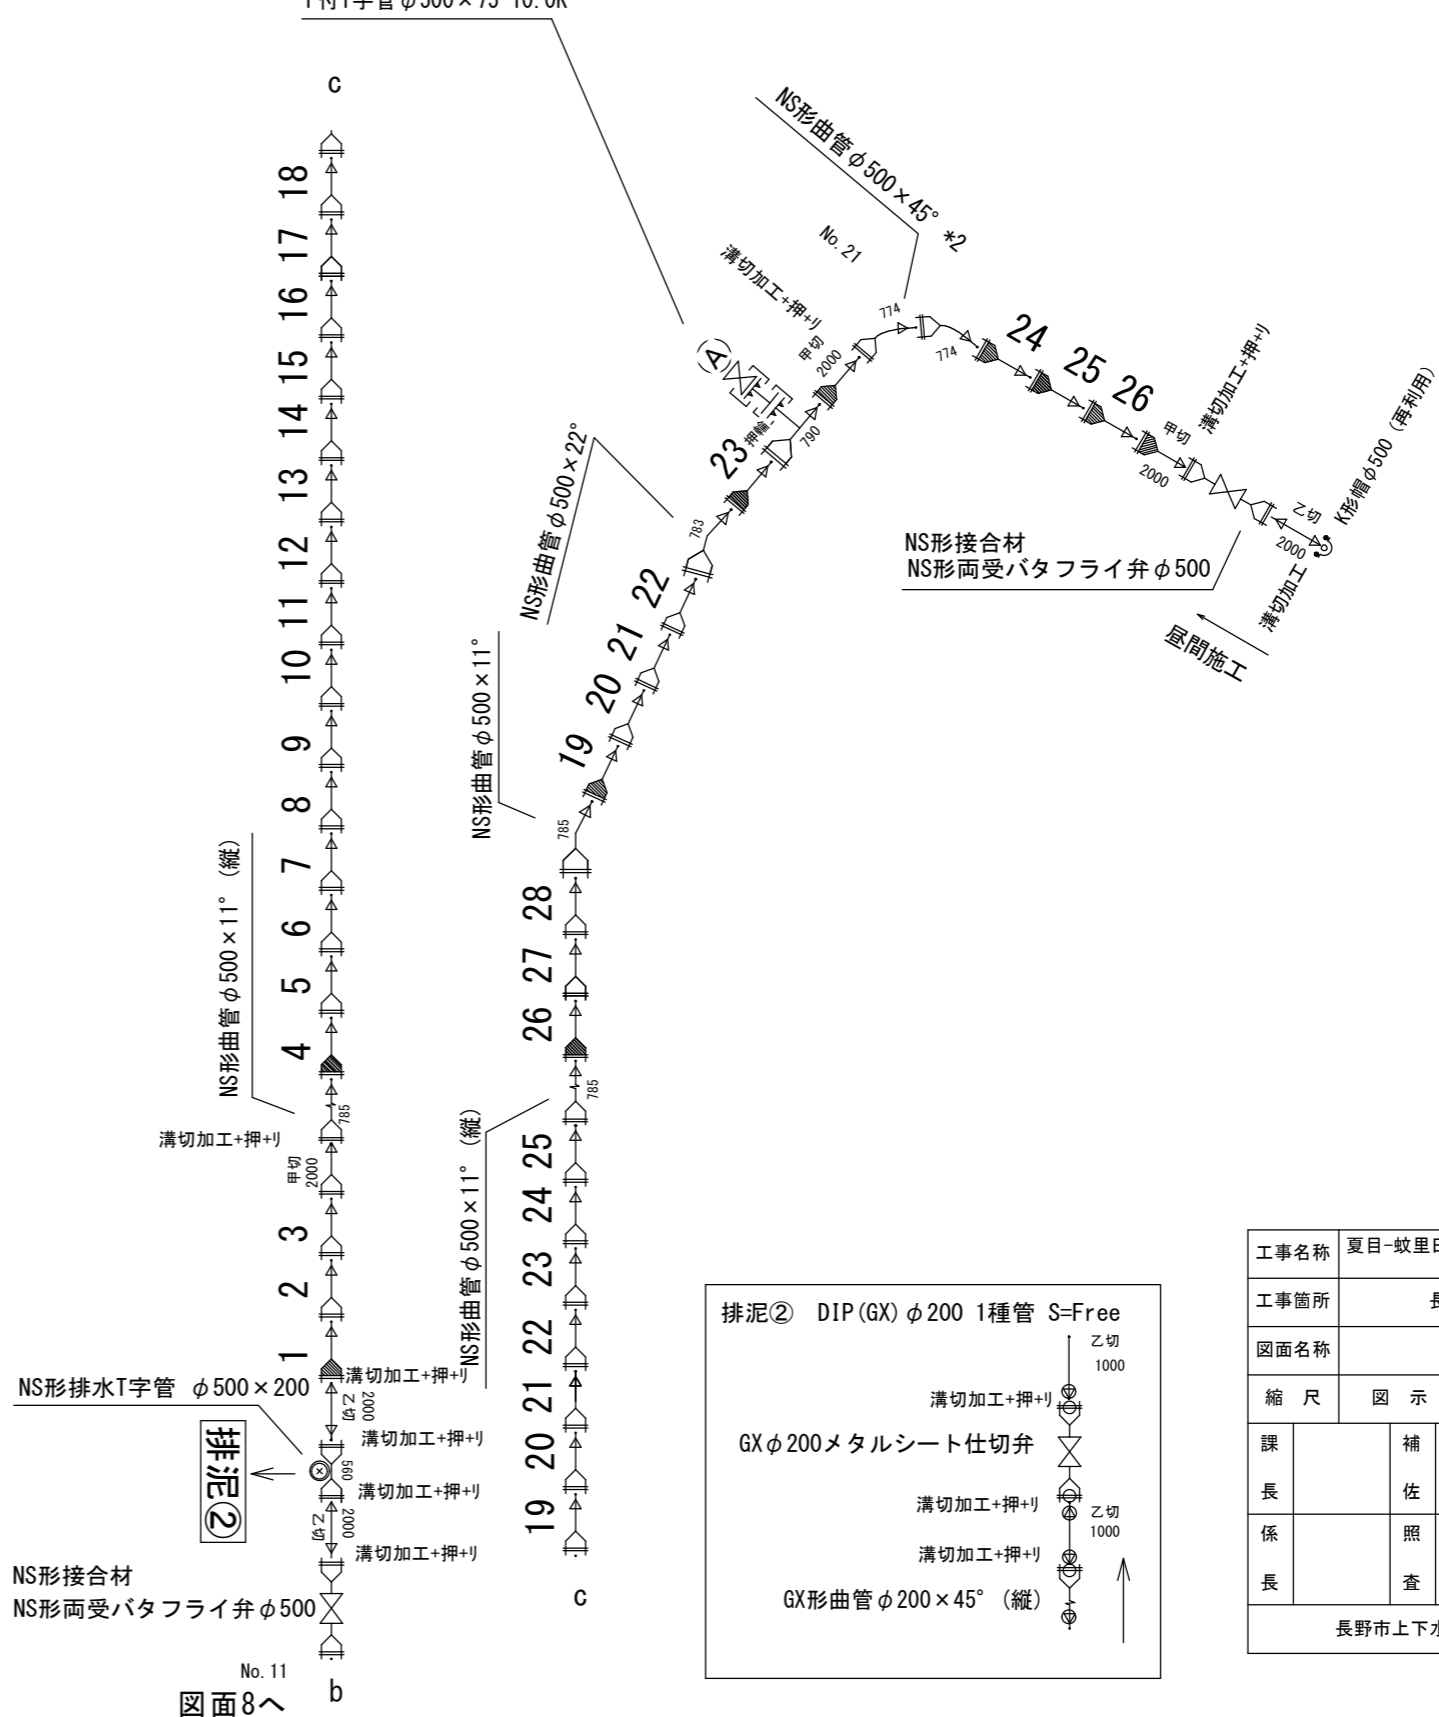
T付T字管 φ500×75 10.0K

c

18
17
16
15
14
13
12
11
10
9
8
7
6
5
4

NS形曲管 φ500×11° (縦)

溝切加工+押+リ
甲切 2000
785

3
2
1

溝切加工+押+リ
乙切 2000
NS形排水T字管 φ500×200
溝切加工+押+リ
排泥②
560
溝切加工+押+リ
乙切 2000
溝切加工+押+リ

NS形接合材
NS形両受バタフライ弁 φ500

No.11
図面8へ
b

NS形曲管 φ500×45° *2
No.21
溝切加工+押+リ
甲切 2000
774
774
Ⓐ
押輪
790
23
NS形曲管 φ500×22°
783
22
21
20
19
NS形曲管 φ500×11°
785

24 25 26
甲切 溝切加工+押+リ
2000
乙切
2000
K形帽 φ500 (再利用)
NS形接合材
NS形両受バタフライ弁 φ500
溝切加工
昼間施工

28
27
26
785
NS形曲管 φ500×11° (縦)
25
24
23
22
21
20
19
c

排泥② DIP(GX) φ200 1種管 S=Free
乙切 1000
溝切加工+押+リ
GX φ200メタルシート仕切弁
溝切加工+押+リ
乙切 1000
溝切加工+押+リ
GX形曲管 φ200×45° (縦)

| 工事名称 | 夏目-蚊里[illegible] | | |
|---|---|---|---|
| 工事箇所 | 長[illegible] | | |
| 図面名称 | | | |
| 縮 尺 | 図 示 | | |
| 課長 | | 補佐 | |
| 係長 | | 照査 | |
| 長野市上下水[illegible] | | | |